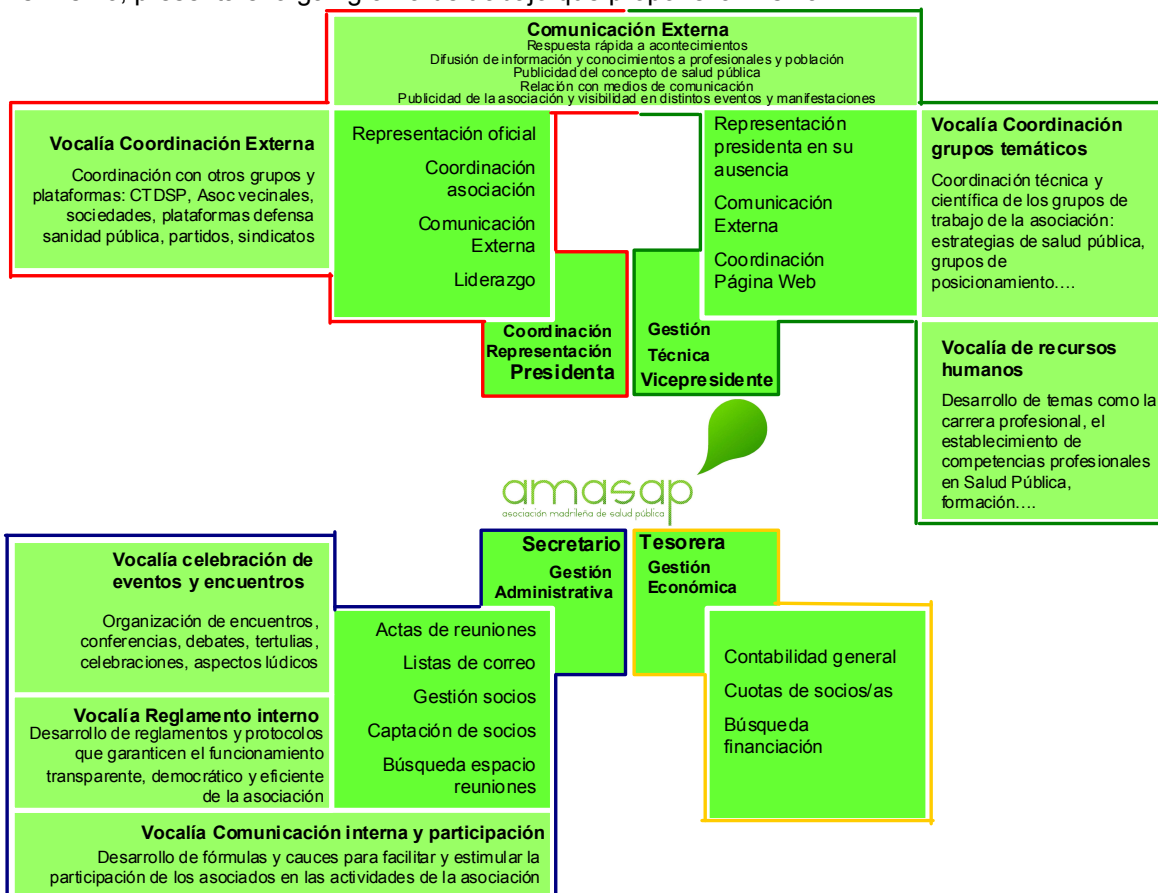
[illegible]

Comunicación Externa
Respuesta rápida a acontecimientos
Difusión de información y conocimientos a profesionales y población
Publicidad del concepto de salud pública
Relación con medios de comunicación
Publicidad de la asociación y visibilidad en distintos eventos y manifestaciones

Vocalía Coordinación Externa
Coordinación con otros grupos y plataformas: CTDSP, Asoc vecinales, sociedades, plataformas defensa sanidad pública, partidos, sindicatos

Representación oficial
Coordinación asociación
Comunicación Externa
Liderazgo

Coordinación
Representación
Presidenta

Representación presidenta en su ausencia
Comunicación Externa
Coordinación Página Web

Gestión
Técnica
Vicepresidente

Vocalía Coordinación grupos temáticos
Coordinación técnica y científica de los grupos de trabajo de la asociación: estrategias de salud pública, grupos de posicionamiento….

Vocalía de recursos humanos
Desarrollo de temas como la carrera profesional, el establecimiento de competencias profesionales en Salud Pública, formación….

amasap
asociación madrileña de salud pública

Vocalía celebración de eventos y encuentros
Organización de encuentros, conferencias, debates, tertulias, celebraciones, aspectos lúdicos

Secretario
Gestión
Administrativa

Actas de reuniones
Listas de correo
Gestión socios
Captación de socios
Búsqueda espacio reuniones

Tesorera
Gestión
Económica

Contabilidad general
Cuotas de socios/as
Búsqueda financiación

Vocalía Reglamento interno
Desarrollo de reglamentos y protocolos que garanticen el funcionamiento transparente, democrático y eficiente de la asociación

Vocalía Comunicación interna y participación
Desarrollo de fórmulas y cauces para facilitar y estimular la participación de los asociados en las actividades de la asociación